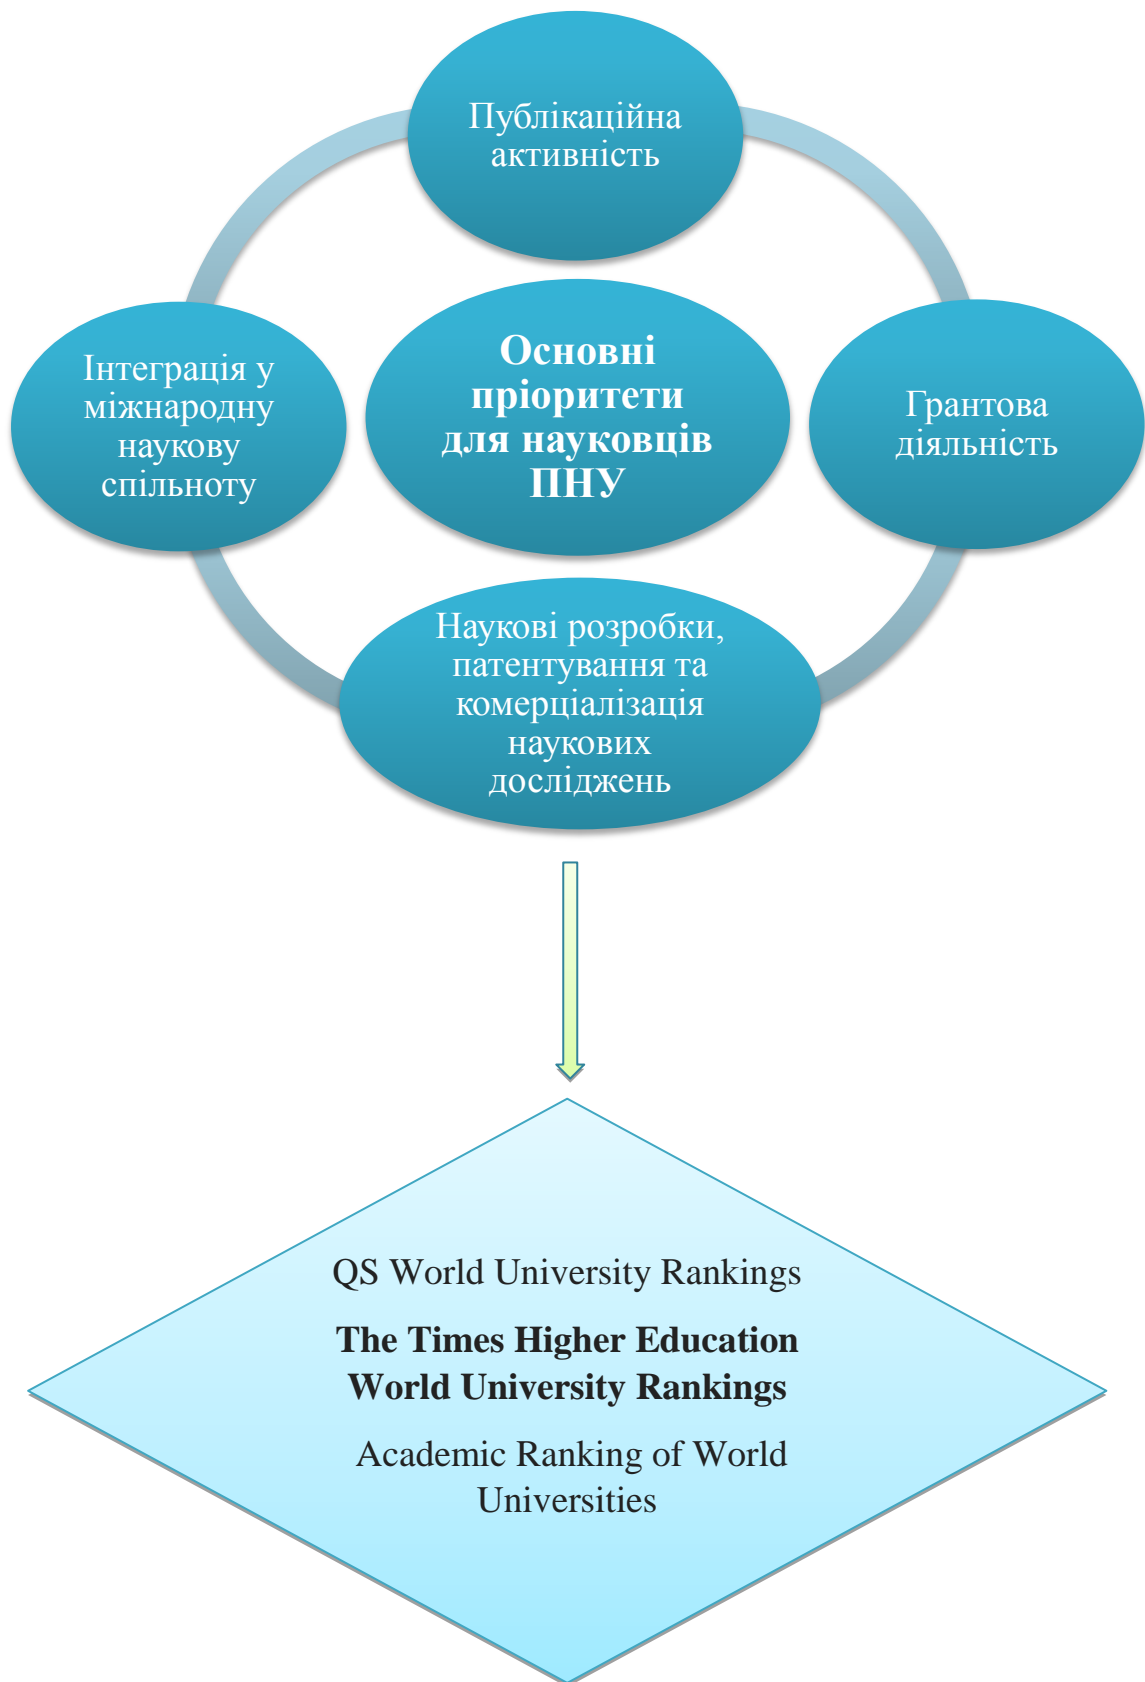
Публікаційна активність

Інтеграція у міжнародну наукову спільноту

**Основні пріоритети для науковців ПНУ**

Грантова діяльність

Наукові розробки, патентування та комерціалізація наукових досліджень

QS World University Rankings

**The Times Higher Education World University Rankings**

Academic Ranking of World Universities